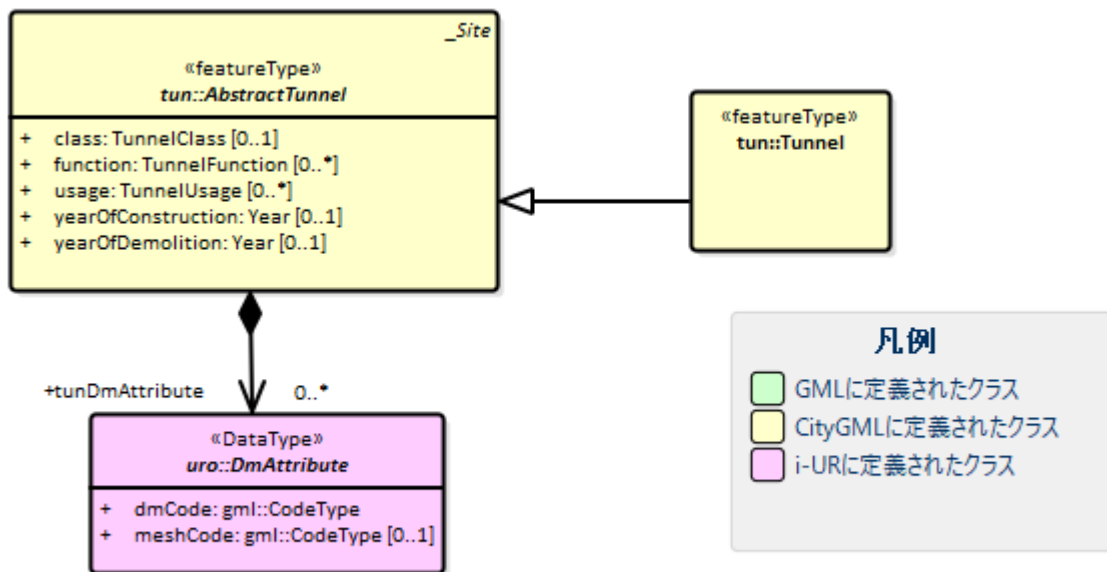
_Site

«featureType»
tun::AbstractTunnel

+ class: TunnelClass [0..1]
+ function: TunnelFunction [0..*]
+ usage: TunnelUsage [0..*]
+ yearOfConstruction: Year [0..1]
+ yearOfDemolition: Year [0..1]

«featureType»
tun::Tunnel

+tunDmAttribute
0..*

«DataType»
uro::DmAttribute

+ dmCode: gml::CodeType
+ meshCode: gml::CodeType [0..1]

凡例
GMLに定義されたクラス
CityGMLに定義されたクラス
i-URに定義されたクラス